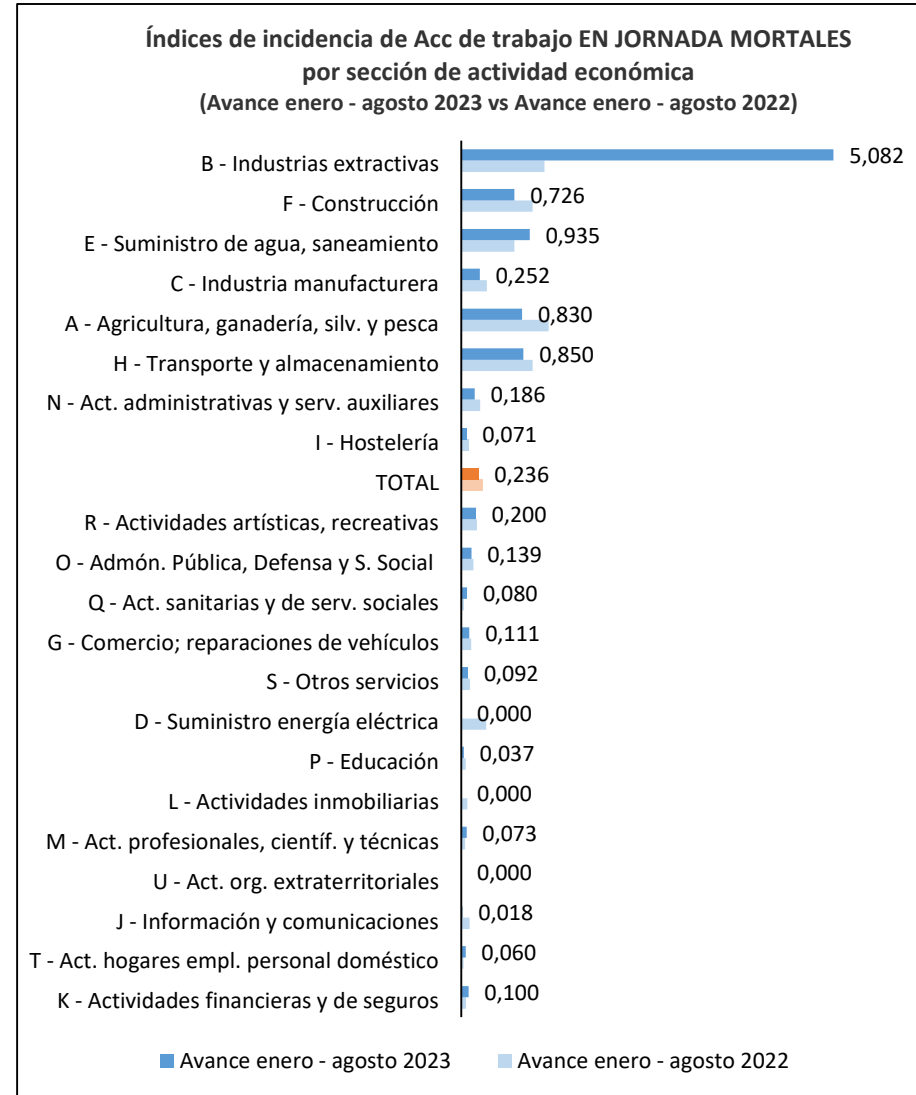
Índices de incidencia de Acc de trabajo EN JORNADA MORTALES
por sección de actividad económica
(Avance enero - agosto 2023 vs Avance enero - agosto 2022)

| Sección | Valor |
|---|---|
| B - Industrias extractivas | 5,082 |
| F - Construcción | 0,726 |
| E - Suministro de agua, saneamiento | 0,935 |
| C - Industria manufacturera | 0,252 |
| A - Agricultura, ganadería, silv. y pesca | 0,830 |
| H - Transporte y almacenamiento | 0,850 |
| N - Act. administrativas y serv. auxiliares | 0,186 |
| I - Hostelería | 0,071 |
| TOTAL | 0,236 |
| R - Actividades artísticas, recreativas | 0,200 |
| O - Admón. Pública, Defensa y S. Social | 0,139 |
| Q - Act. sanitarias y de serv. sociales | 0,080 |
| G - Comercio; reparaciones de vehículos | 0,111 |
| S - Otros servicios | 0,092 |
| D - Suministro energía eléctrica | 0,000 |
| P - Educación | 0,037 |
| L - Actividades inmobiliarias | 0,000 |
| M - Act. profesionales, científ. y técnicas | 0,073 |
| U - Act. org. extraterritoriales | 0,000 |
| J - Información y comunicaciones | 0,018 |
| T - Act. hogares empl. personal doméstico | 0,060 |
| K - Actividades financieras y de seguros | 0,100 |

Avance enero - agosto 2023   Avance enero - agosto 2022